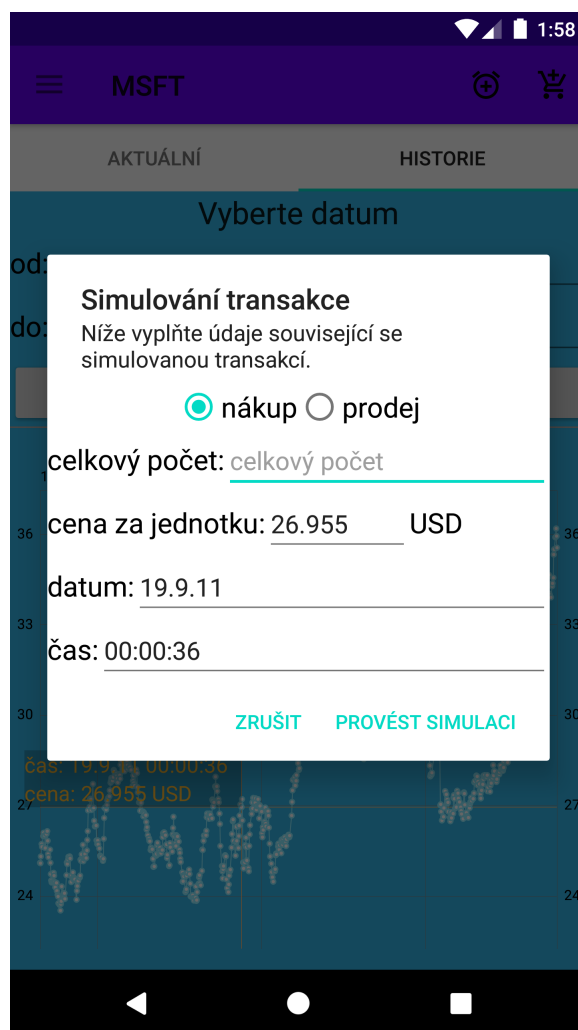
1:58

MSFT

AKTUÁLNÍ

HISTORIE

Vyberte datum

od:

do:

Simulování transakce

Níže vyplňte údaje související se simulovanou transakcí.

nákup prodej

celkový počet: celkový počet

cena za jednotku: 26.955 USD

datum: 19.9.11

čas: 00:00:36

ZRUŠIT

PROVÉST SIMULACI

36

33

30

27

24

čas: 19.9.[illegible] 00:00:36
cena: 26.955 USD

36

33

30

27